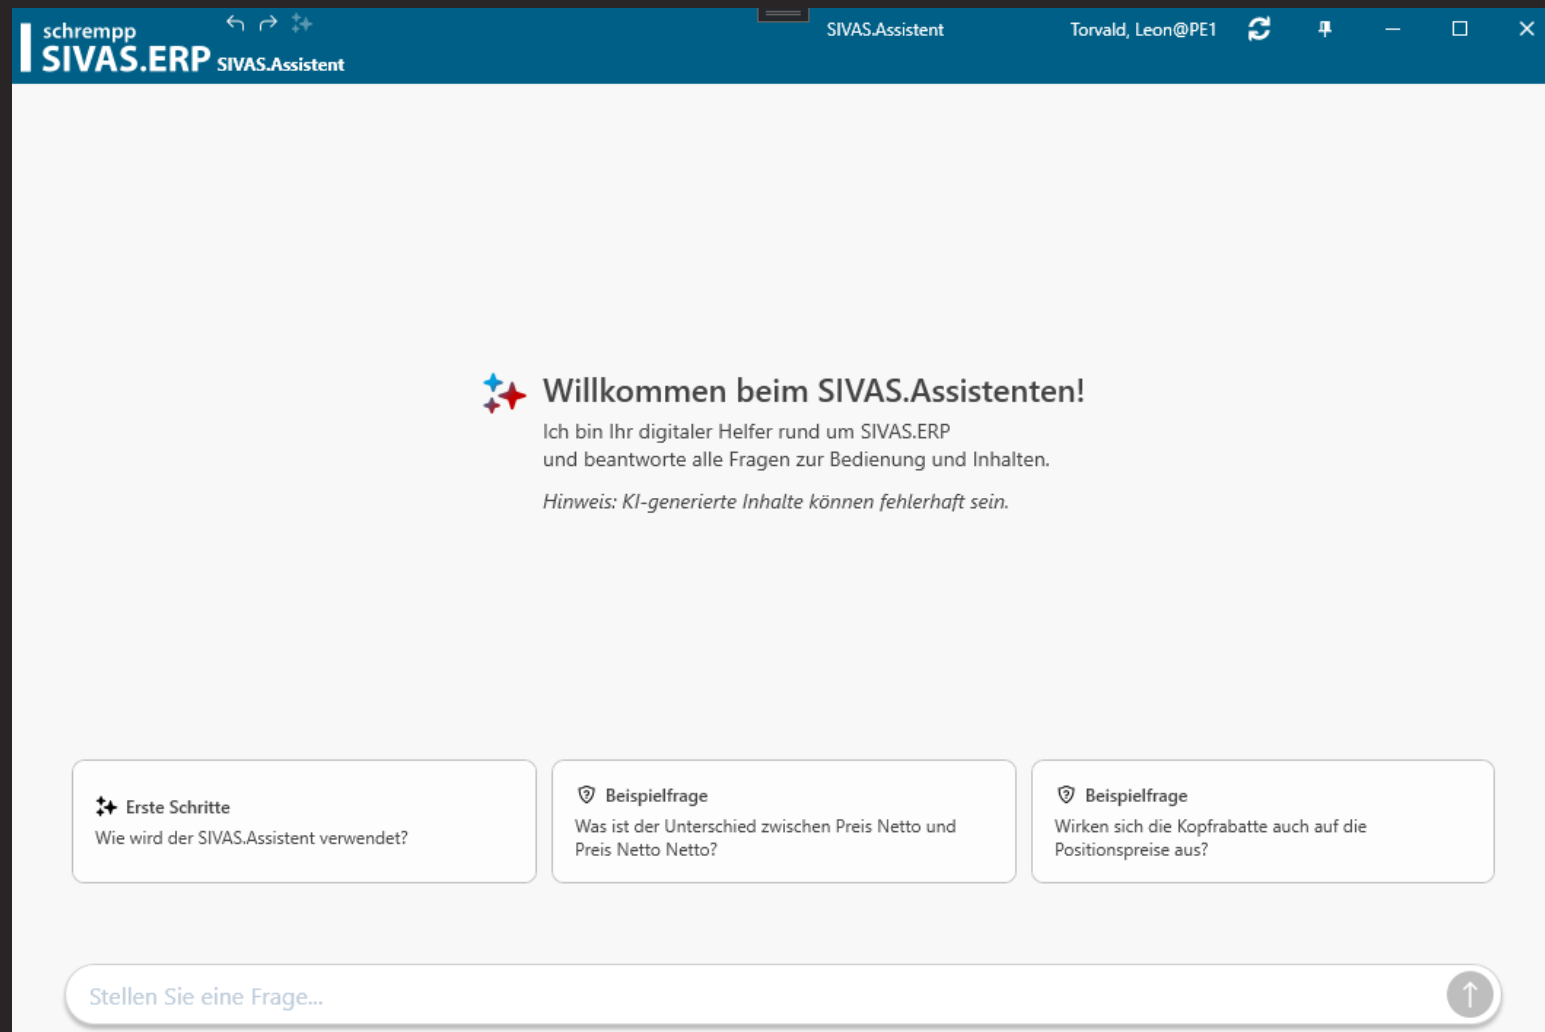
schrempp
SIVAS.ERP SIVAS.Assistent

SIVAS.Assistent

Torvald, Leon@PE1

Willkommen beim SIVAS.Assistenten!

Ich bin Ihr digitaler Helfer rund um SIVAS.ERP
und beantworte alle Fragen zur Bedienung und Inhalten.

Hinweis: KI-generierte Inhalte können fehlerhaft sein.

Erste Schritte
Wie wird der SIVAS.Assistent verwendet?

Beispielfrage
Was ist der Unterschied zwischen Preis Netto und Preis Netto Netto?

Beispielfrage
Wirken sich die Kopfrabatte auch auf die Positionspreise aus?

Stellen Sie eine Frage...